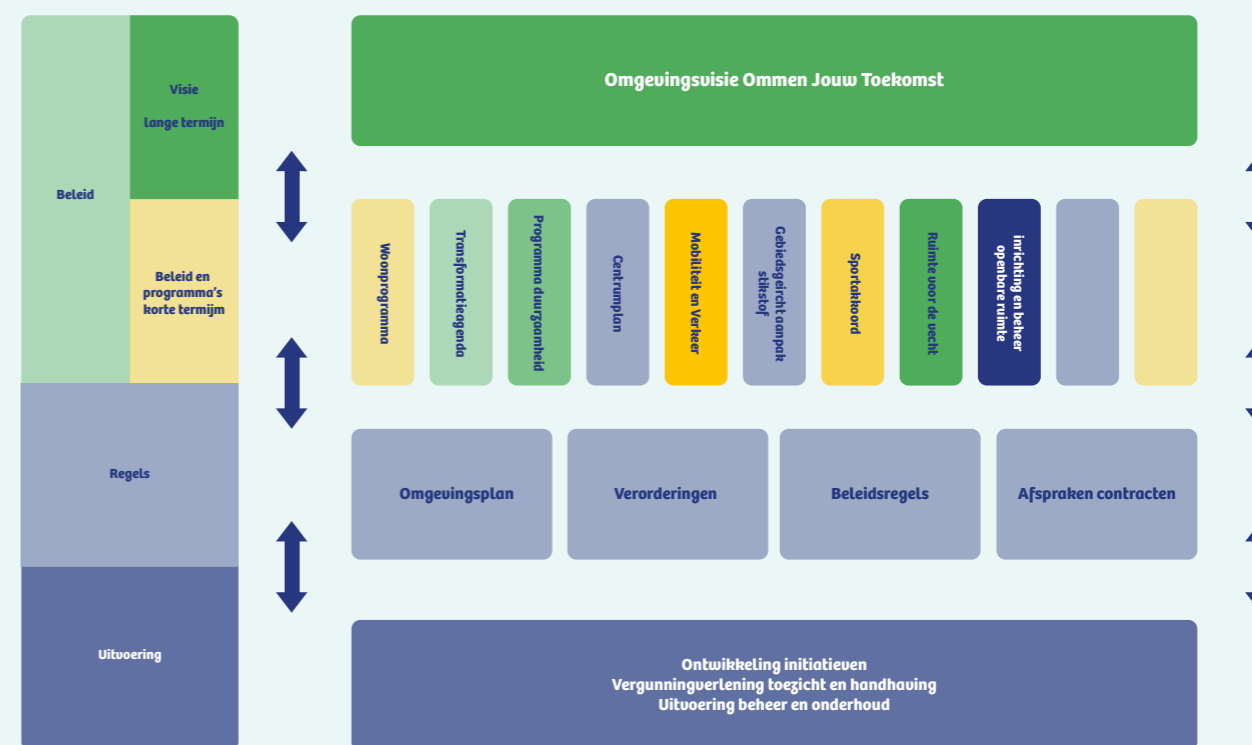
Beleid

Visie

Lange termijn

Beleid en programma's korte termijn

Regels

Uitvoering

Omgevingsvisie Ommen Jouw Toekomst

Woonprogramma

Transformatieagenda

Programma duurzaamheid

Centrumplan

Mobiliteit en Verkeer

Gebiedsgericht aanpak stikstof

Sportakkoord

Ruimte voor de vecht

inrichting en beheer openbare ruimte

Omgevingsplan

Verorderingen

Beleidsregels

Afspraken contracten

Ontwikkeling initiatieven
Vergunningverlening toezicht en handhaving
Uitvoering beheer en onderhoud